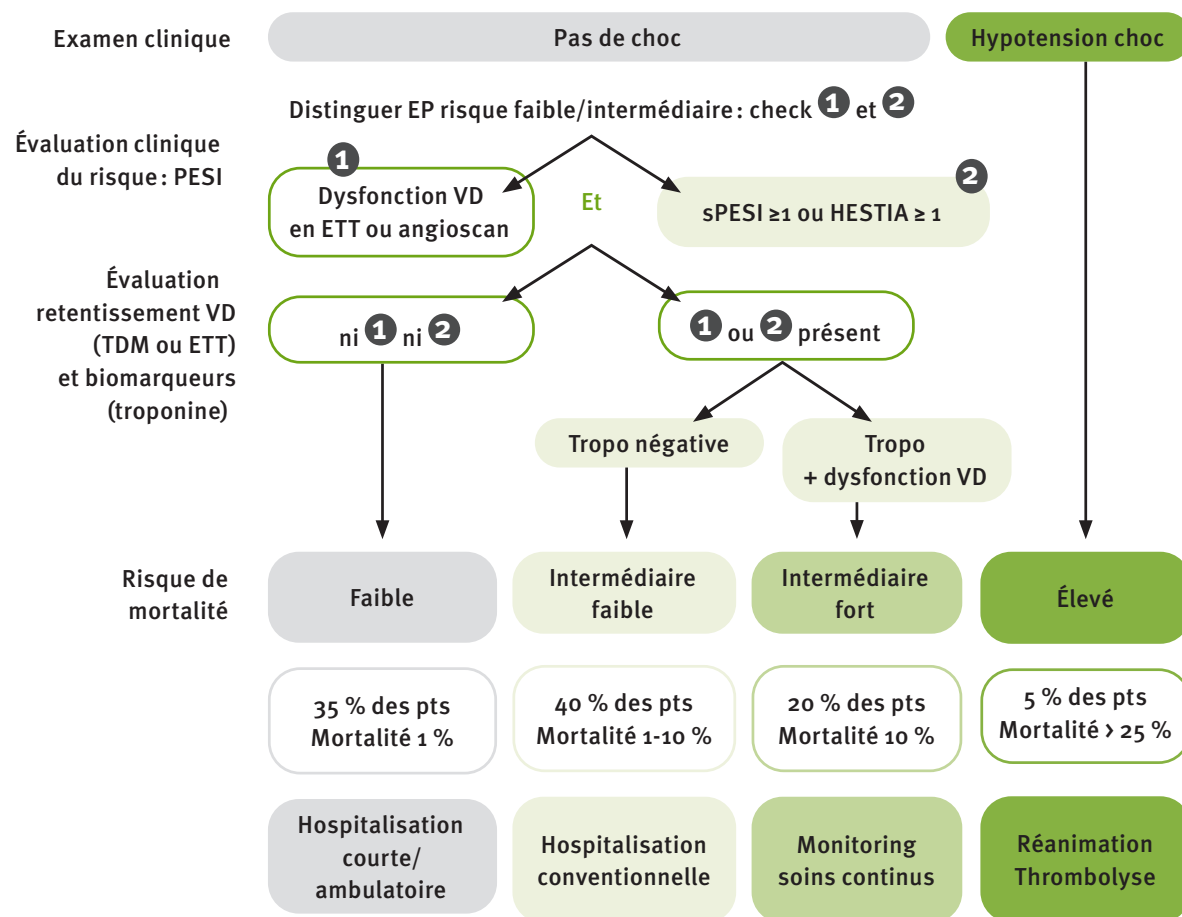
Examen clinique

Pas de choc

Hypotension choc

Distinguer EP risque faible/intermédiaire : check 1 et 2

Évaluation clinique du risque : PESI

1 Dysfonction VD en ETT ou angioscan

Et

2 sPESI ≥1 ou HESTIA ≥ 1

Évaluation retentissement VD (TDM ou ETT) et biomarqueurs (troponine)

ni 1 ni 2

1 ou 2 présent

Tropo négative

Tropo + dysfonction VD

Risque de mortalité

Faible

Intermédiaire faible

Intermédiaire fort

Élevé

35 % des pts Mortalité 1 %

40 % des pts Mortalité 1-10 %

20 % des pts Mortalité 10 %

5 % des pts Mortalité > 25 %

Hospitalisation courte/ ambulatoire

Hospitalisation conventionnelle

Monitoring soins continus

Réanimation Thrombolyse